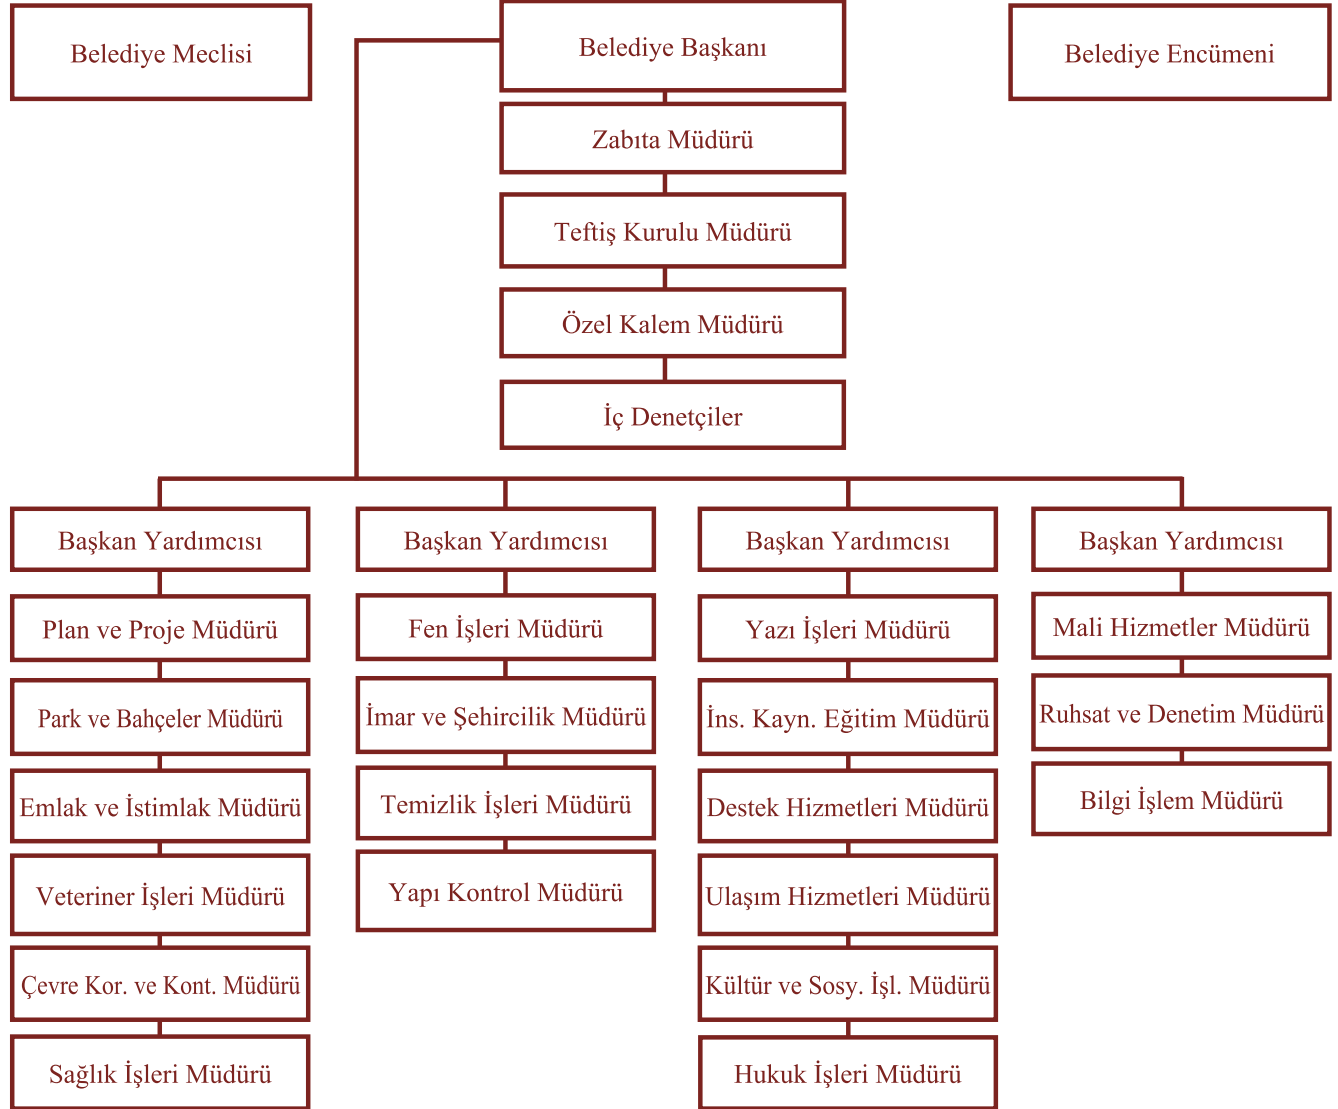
Belediye Meclisi

Belediye Başkanı

Belediye Encümeni

Zabıta Müdürü

Teftiş Kurulu Müdürü

Özel Kalem Müdürü

İç Denetçiler

Başkan Yardımcısı

Plan ve Proje Müdürü

Park ve Bahçeler Müdürü

Emlak ve İstimlak Müdürü

Veteriner İşleri Müdürü

Çevre Kor. ve Kont. Müdürü

Sağlık İşleri Müdürü

Başkan Yardımcısı

Fen İşleri Müdürü

İmar ve Şehircilik Müdürü

Temizlik İşleri Müdürü

Yapı Kontrol Müdürü

Başkan Yardımcısı

Yazı İşleri Müdürü

İns. Kayn. Eğitim Müdürü

Destek Hizmetleri Müdürü

Ulaşım Hizmetleri Müdürü

Kültür ve Sosy. İşl. Müdürü

Hukuk İşleri Müdürü

Başkan Yardımcısı

Mali Hizmetler Müdürü

Ruhsat ve Denetim Müdürü

Bilgi İşlem Müdürü